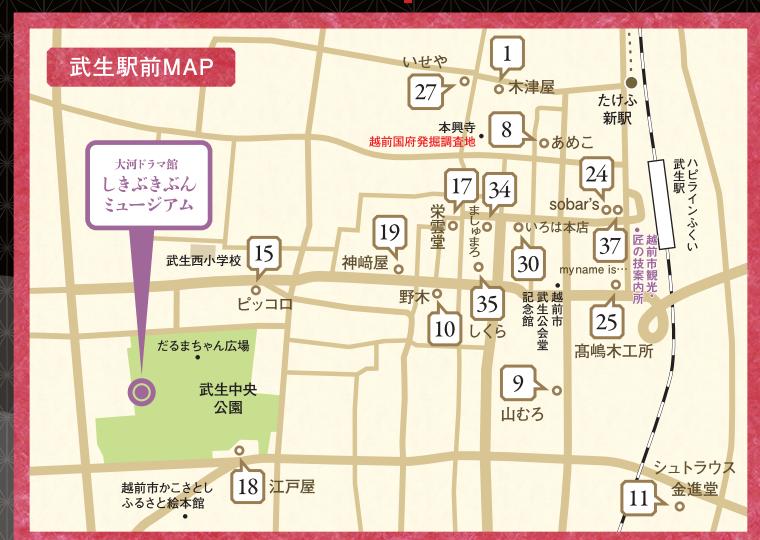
武生駅前MAP

大河ドラマ館
しきぶきぶんミュージアム

1 木津屋
27 いせや
8 本興寺
越前国府発掘調査地
あめこ
たけふ新駅
ハピラインふくい武生駅
24 sobar's
37
越前市観光・匠の技案内所
17 栄雲堂
34 ましゅまろ
19 神崎屋
いろは本店
30
15 武生西小学校
ピッコロ
野木
10
35 しくら
越前市武生公会堂記念館
myname is…
25 高嶋木工所
だるまちゃん広場
武生中央公園
9 山むろ
18 江戸屋
越前市かこさとしふるさと絵本館
シュトラウス金進堂
11